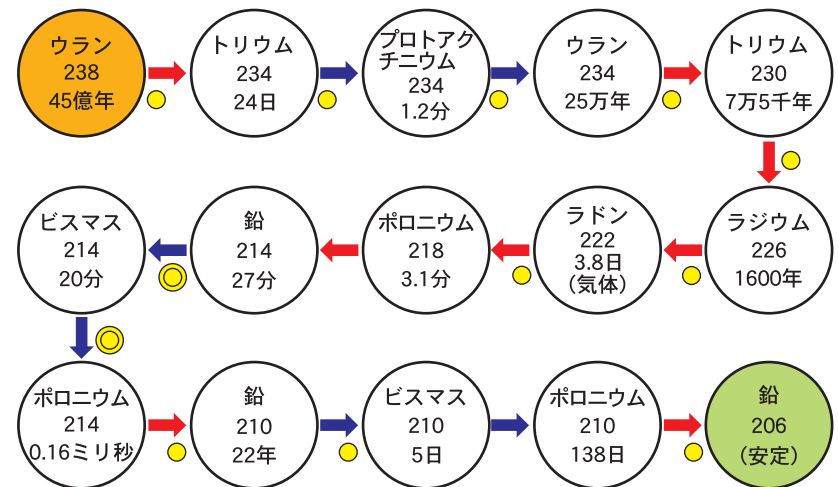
ウラン
238
45億年

トリウム
234
24日

プロトアクチニウム
234
1.2分

ウラン
234
25万年

トリウム
230
7万5千年

ラジウム
226
1600年

ラドン
222
3.8日
(気体)

ポロニウム
218
3.1分

鉛
214
27分

ビスマス
214
20分

ポロニウム
214
0.16ミリ秒

鉛
210
22年

ビスマス
210
5日

ポロニウム
210
138日

鉛
206
(安定)